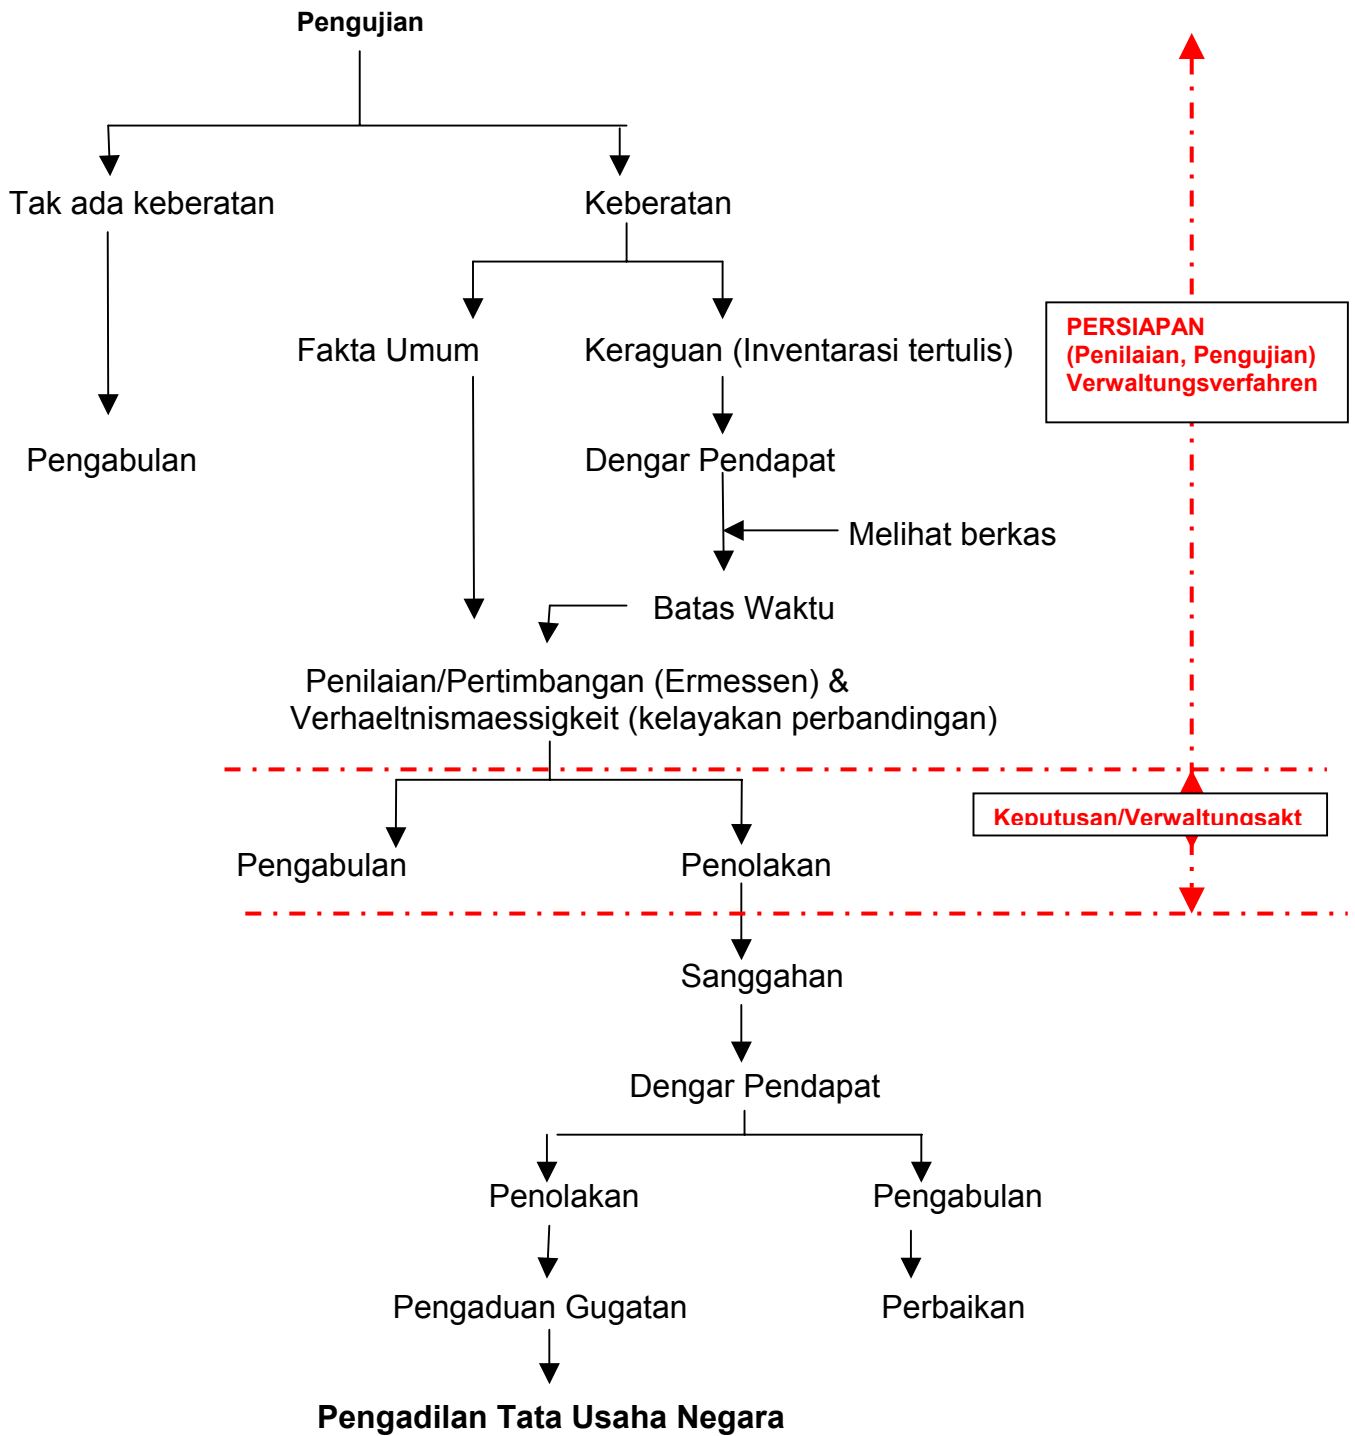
**Pengujian**

Tak ada keberatan

Keberatan

Fakta Umum

Keraguan (Inventarasi tertulis)

PERSIAPAN (Penilaian, Pengujian) Verwaltungsverfahren

Pengabulan

Dengar Pendapat

Melihat berkas

Batas Waktu

Penilaian/Pertimbangan (Ermessen) & Verhaeltnismaessigkeit (kelayakan perbandingan)

Keputusan/Verwaltungsakt

Pengabulan

Penolakan

Sanggahan

Dengar Pendapat

Penolakan

Pengabulan

Pengaduan Gugatan

Perbaikan

**Pengadilan Tata Usaha Negara**